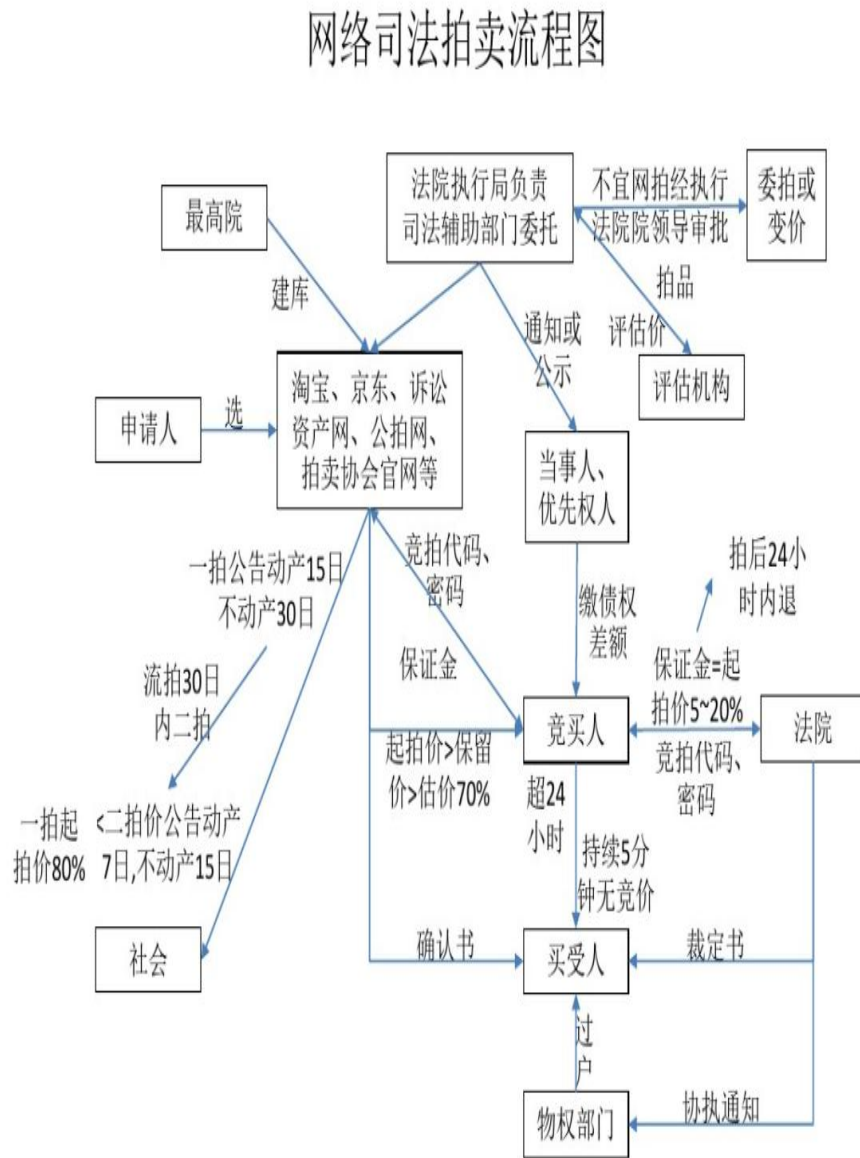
网络司法拍卖流程图

最高院

法院执行局负责司法辅助部门委托

不宜网拍经执行法院院领导审批

委拍或变价

建库

拍品

评估价

通知或公示

评估机构

申请人

选

淘宝、京东、诉讼资产网、公拍网、拍卖协会官网等

当事人、优先权人

一拍公告动产15日不动产30日

竞拍代码、密码

拍后24小时内退

缴债权差额

流拍30日内二拍

保证金

保证金=起拍价5~20%

竞买人

法院

起拍价>保留价>估价70%

竞拍代码、密码

一拍起拍价80%

<二拍价公告动产7日,不动产15日

超24小时

持续5分钟无竞价

社会

确认书

买受人

裁定书

过户

物权部门

协执通知